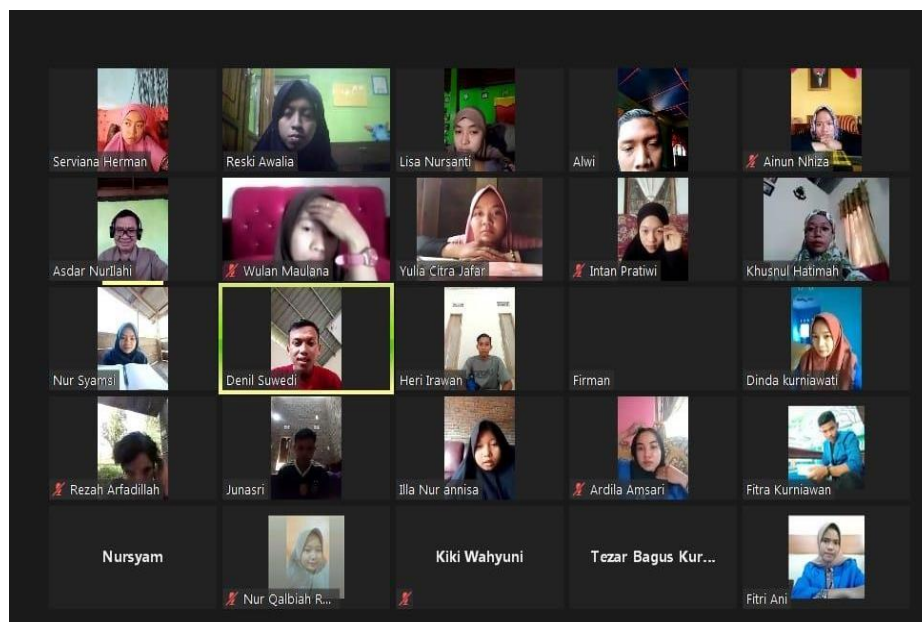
Serviana Herman
Reski Awalia
Lisa Nursanti
Alwi
Ainun Nhiza
Asdar Nurllahi
Wulan Maulana
Yulia Citra Jafar
Intan Pratiwi
Khusnul Hatimah
Nur Syamsi
Denil Suwedi
Heri Irawan
Firman
Dinda kurniawati
Rezah Arfadillah
Junasri
Illa Nur annisa
Ardila Amsari
Fitra Kurniawan
Nursyam
Nur Qalbiah R...
Kiki Wahyuni
Tezar Bagus Kur...
Fitri Ani